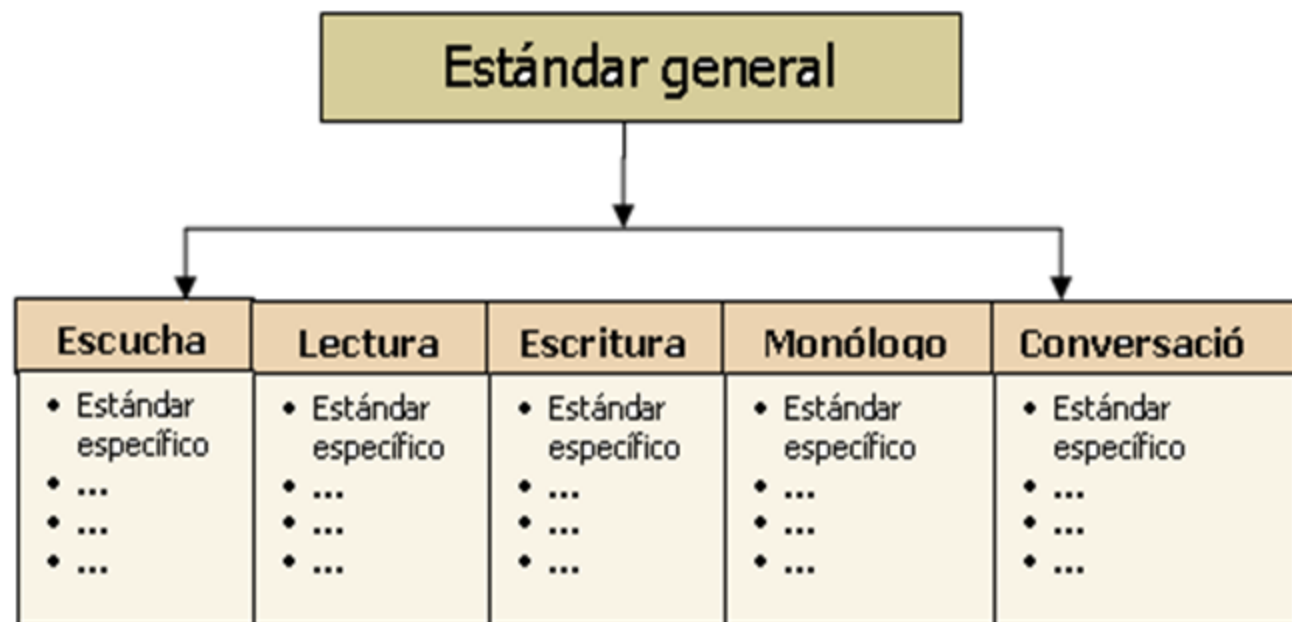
Estándar general

Escucha
- Estándar específico
- ...
- ...
- ...

Lectura
- Estándar específico
- ...
- ...
- ...

Escritura
- Estándar específico
- ...
- ...
- ...

Monólogo
- Estándar específico
- ...
- ...
- ...

Conversació
- Estándar específico
- ...
- ...
- ...